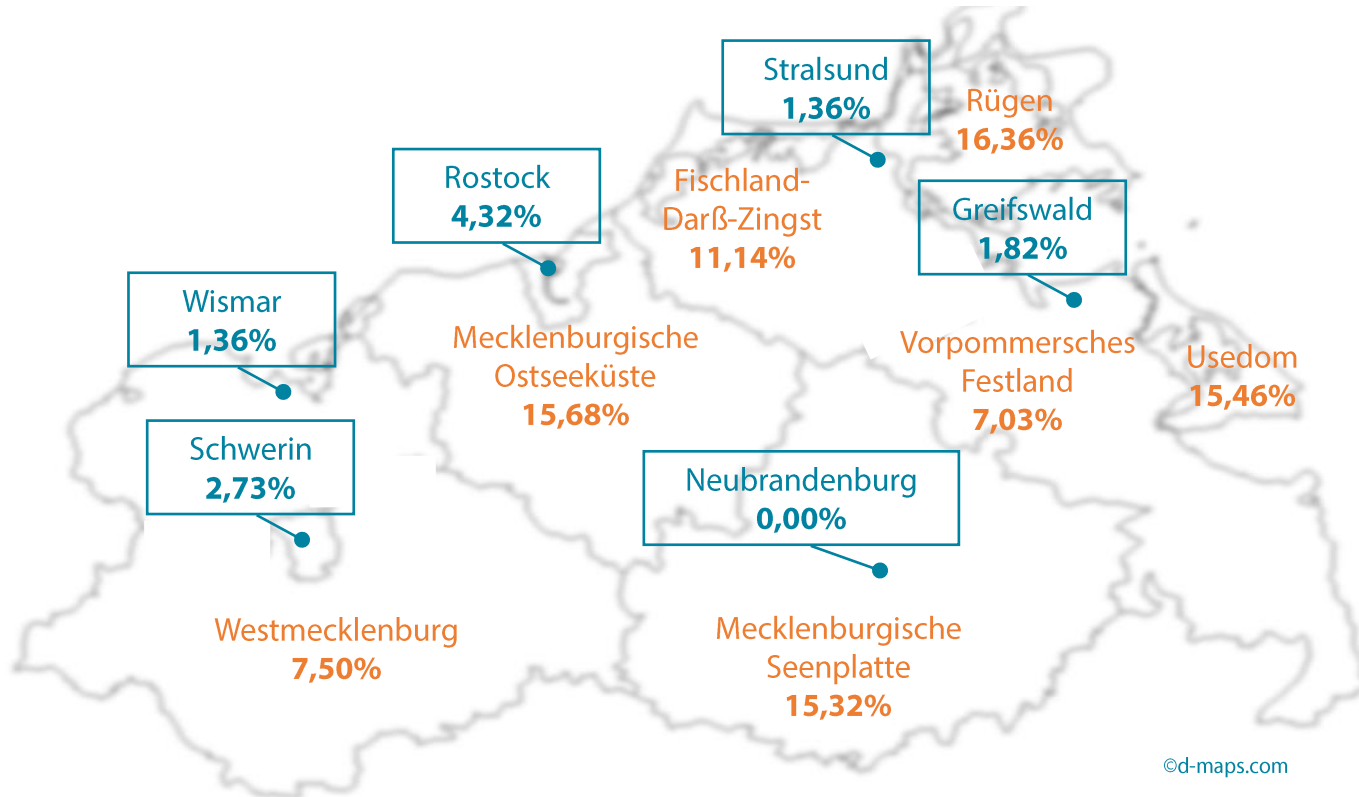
Stralsund
1,36%

Rügen
16,36%

Rostock
4,32%

Fischland-Darß-Zingst
11,14%

Greifswald
1,82%

Wismar
1,36%

Mecklenburgische Ostseeküste
15,68%

Vorpommersches Festland
7,03%

Usedom
15,46%

Schwerin
2,73%

Neubrandenburg
0,00%

Westmecklenburg
7,50%

Mecklenburgische Seenplatte
15,32%

©d-maps.com